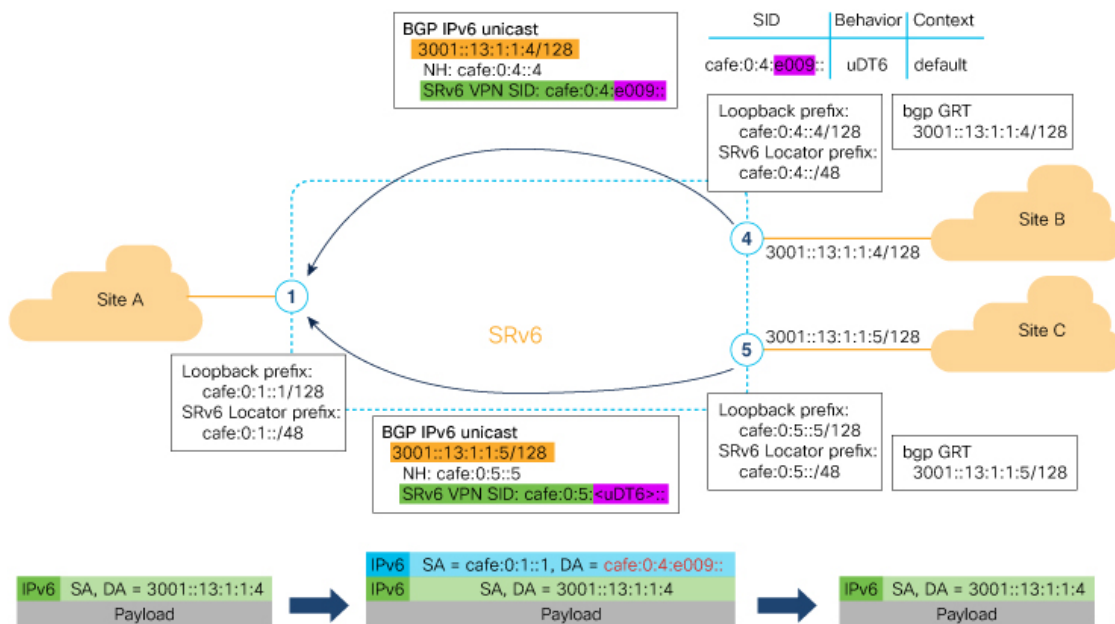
BGP IPv6 unicast
3001::13:1:1:4/128
NH: cafe:0:4::4
SRv6 VPN SID: cafe:0:4:e009::

| SID | Behavior | Context |
|---|---|---|
| cafe:0:4:e009:: | uDT6 | default |

Loopback prefix:
cafe:0:4::4/128
SRv6 Locator prefix:
cafe:0:4::/48

bgp GRT
3001::13:1:1:4/128

Site B

4

3001::13:1:1:4/128

Site A

1

SRv6

3001::13:1:1:5/128

Site C

5

Loopback prefix:
cafe:0:1::1/128
SRv6 Locator prefix:
cafe:0:1::/48

BGP IPv6 unicast
3001::13:1:1:5/128
NH: cafe:0:5::5
SRv6 VPN SID: cafe:0:5:<uDT6>::

Loopback prefix:
cafe:0:5::5/128
SRv6 Locator prefix:
cafe:0:5::/48

bgp GRT
3001::13:1:1:5/128

IPv6 SA, DA = 3001::13:1:1:4
Payload

IPv6 SA = cafe:0:1::1, DA = cafe:0:4:e009::
IPv6 SA, DA = 3001::13:1:1:4
Payload

IPv6 SA, DA = 3001::13:1:1:4
Payload